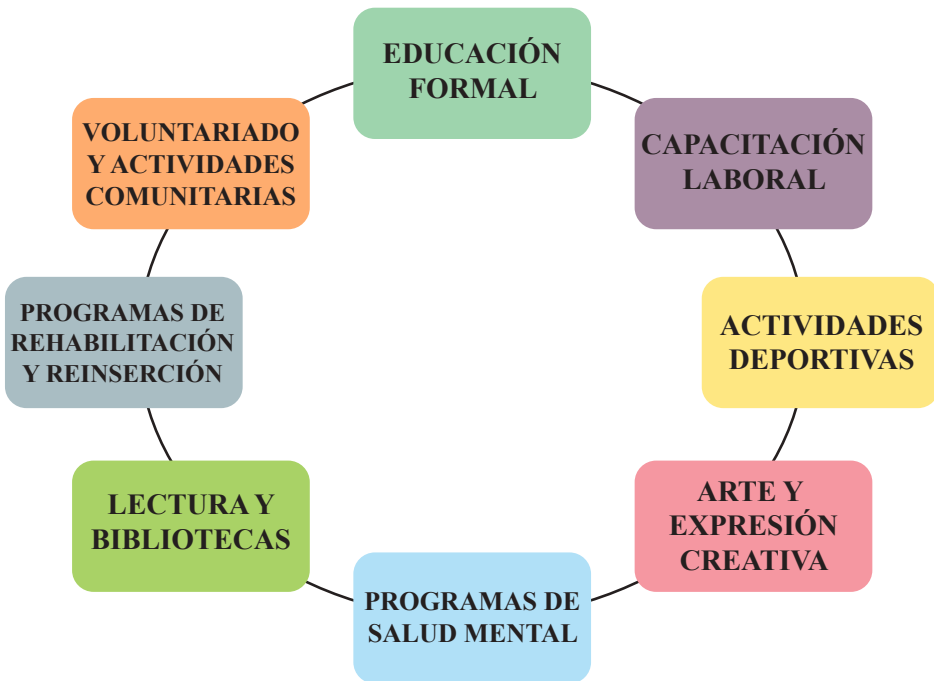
EDUCACIÓN FORMAL

CAPACITACIÓN LABORAL

ACTIVIDADES DEPORTIVAS

ARTE Y EXPRESIÓN CREATIVA

PROGRAMAS DE SALUD MENTAL

LECTURA Y BIBLIOTECAS

PROGRAMAS DE REHABILITACIÓN Y REINSERCIÓN

VOLUNTARIADO Y ACTIVIDADES COMUNITARIAS